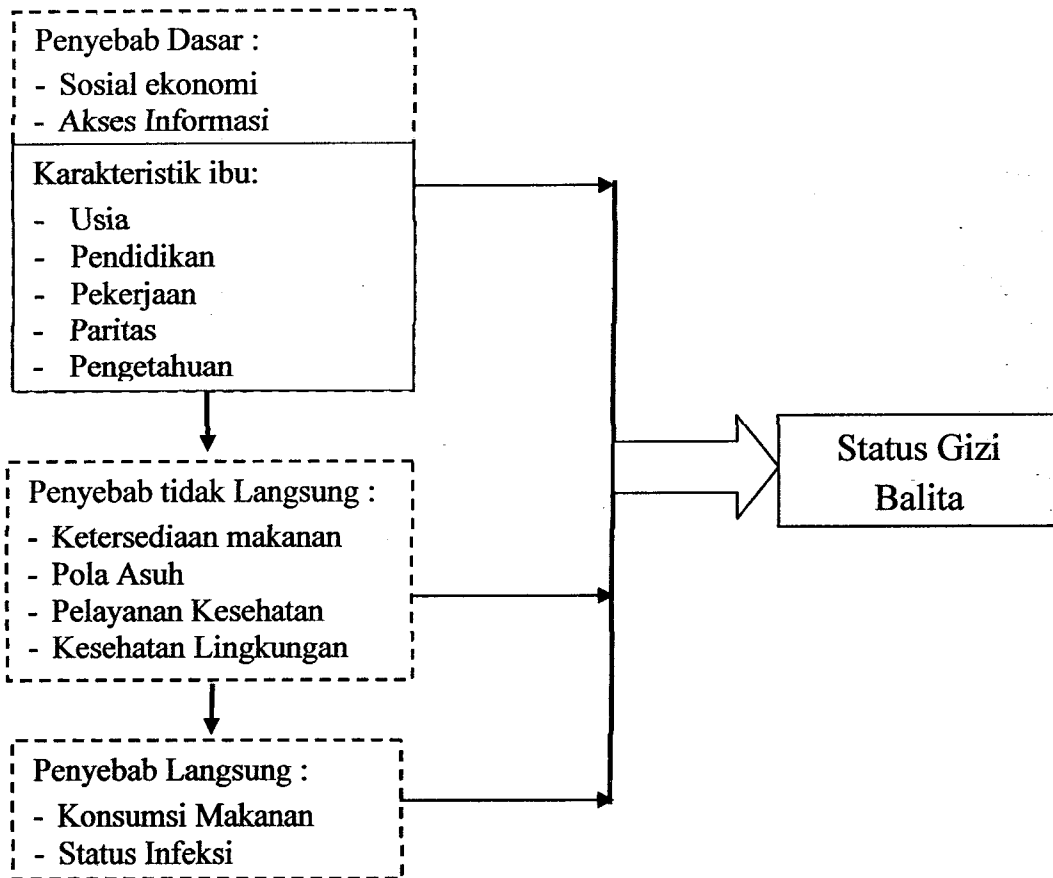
Penyebab Dasar :
- Sosial ekonomi
- Akses Informasi

Karakteristik ibu:
- Usia
- Pendidikan
- Pekerjaan
- Paritas
- Pengetahuan

Penyebab tidak Langsung :
- Ketersediaan makanan
- Pola Asuh
- Pelayanan Kesehatan
- Kesehatan Lingkungan

Penyebab Langsung :
- Konsumsi Makanan
- Status Infeksi

Status Gizi Balita